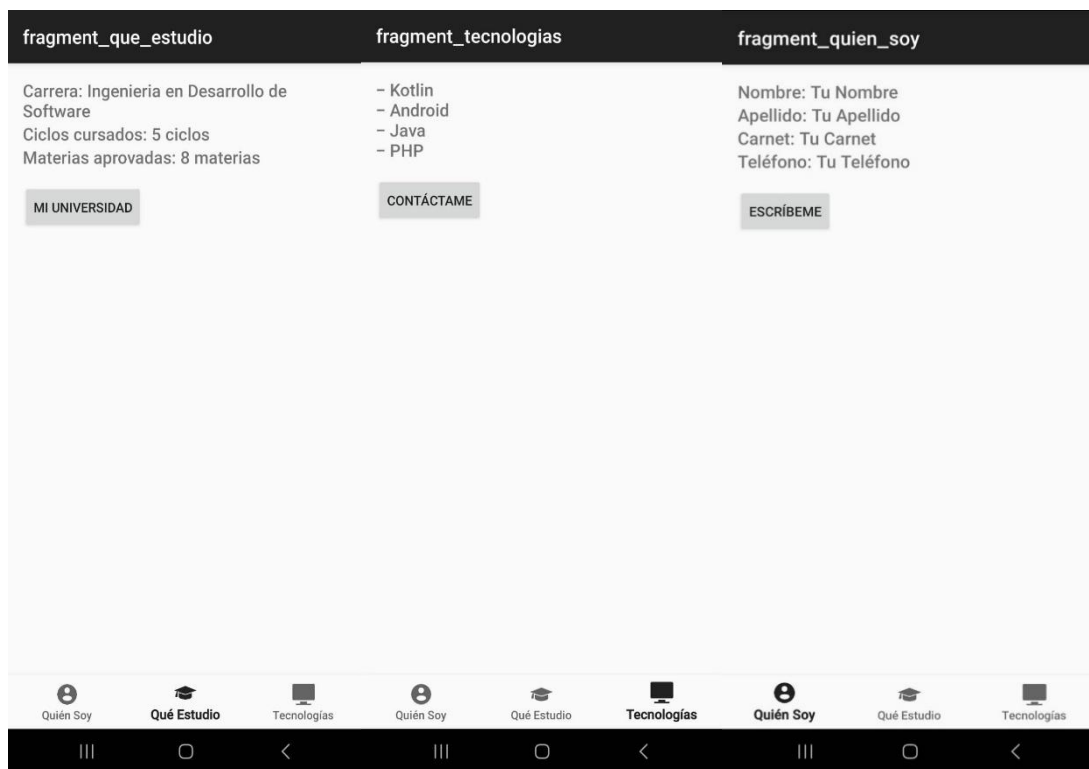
fragment_que_estudio

Carrera: Ingenieria en Desarrollo de Software
Ciclos cursados: 5 ciclos
Materias aprovadas: 8 materias

MI UNIVERSIDAD

Quién Soy
Qué Estudio
Tecnologías

fragment_tecnologias

– Kotlin
– Android
– Java
– PHP

CONTÁCTAME

Quién Soy
Qué Estudio
Tecnologías

fragment_quien_soy

Nombre: Tu Nombre
Apellido: Tu Apellido
Carnet: Tu Carnet
Teléfono: Tu Teléfono

ESCRÍBEME

Quién Soy
Qué Estudio
Tecnologías